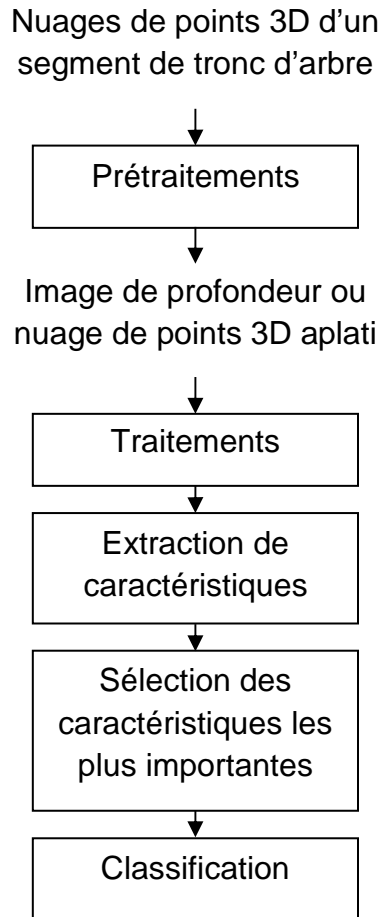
Nuages de points 3D d’un segment de tronc d’arbre

Prétraitements

Image de profondeur ou nuage de points 3D aplati

Traitements

Extraction de caractéristiques

Sélection des caractéristiques les plus importantes

Classification